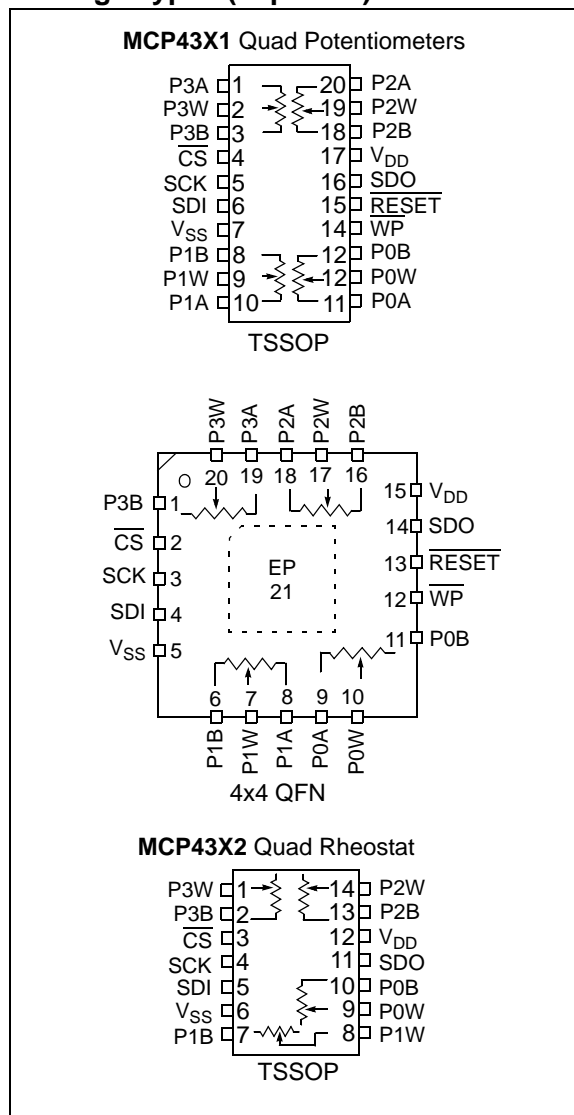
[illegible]

MCP43X1 Quad Potentiometers

P3A 1
P3W 2
P3B 3
$\overline{CS}$ 4
SCK 5
SDI 6
$V_{SS}$ 7
P1B 8
P1W 9
P1A 10
20 P2A
19 P2W
18 P2B
17 $V_{DD}$
16 SDO
15 $\overline{RESET}$
14 $\overline{WP}$
12 P0B
12 P0W
11 P0A

TSSOP

P3W P3A P2A P2W P2B
20 19 18 17 16
P3B 1
$\overline{CS}$ 2
SCK 3
SDI 4
$V_{SS}$ 5
15 $V_{DD}$
14 SDO
13 $\overline{RESET}$
12 $\overline{WP}$
11 P0B
EP
21
6 7 8 9 10
P1B P1W P1A P0A P0W

4x4 QFN

MCP43X2 Quad Rheostat

P3W 1
P3B 2
$\overline{CS}$ 3
SCK 4
SDI 5
$V_{SS}$ 6
P1B 7
14 P2W
13 P2B
12 $V_{DD}$
11 SDO
10 P0B
9 P0W
8 P1W

TSSOP